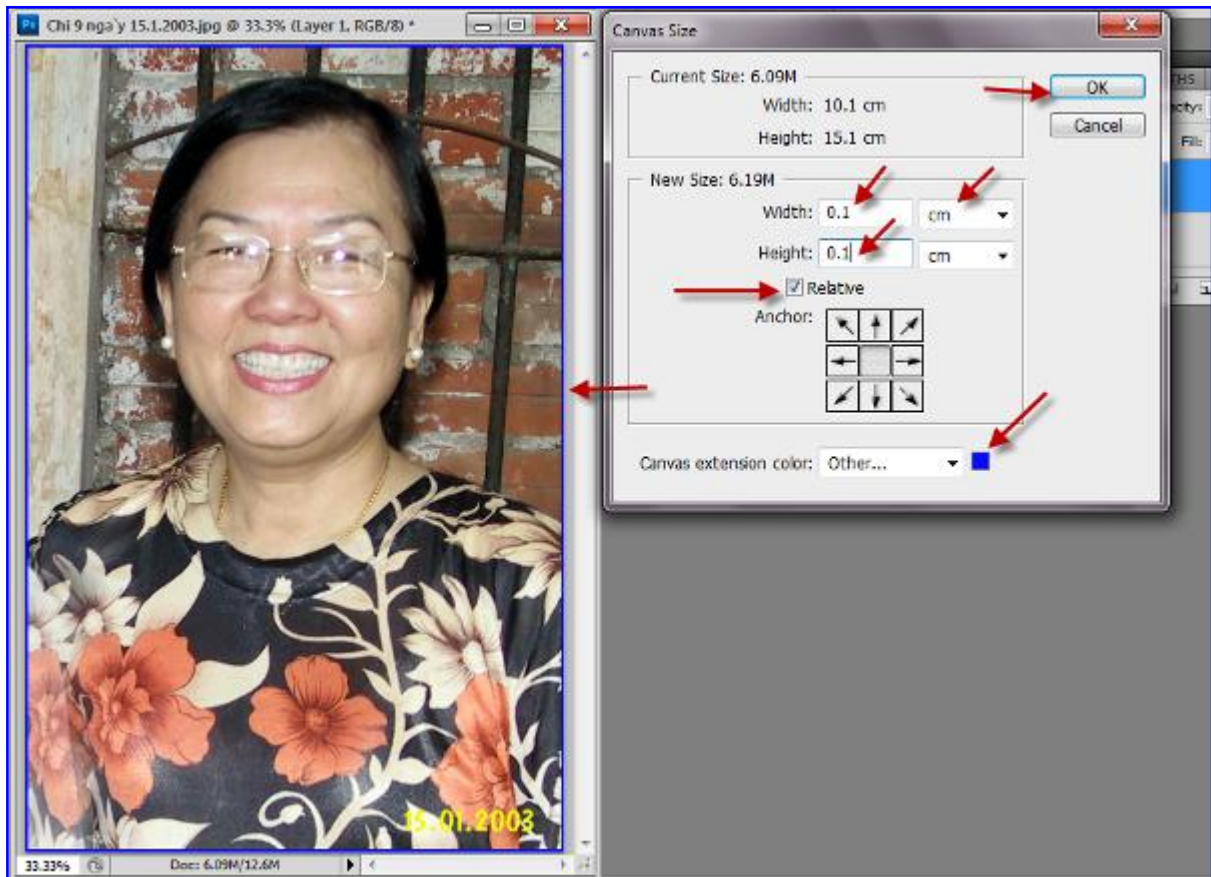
Ps Chi 9 nga`y 15.1.2003.jpg @ 33.3% (Layer 1, RGB/8) *

Canvas Size

Current Size: 6.09M
Width: 10.1 cm
Height: 15.1 cm

OK
Cancel

New Size: 6.19M
Width: 0.1 cm
Height: 0.1 cm

Relative

Anchor:

Canvas extension color: Other...

THS
acity:
Fill:

15.01.2003

33.33%
Doc: 6.09M/12.6M